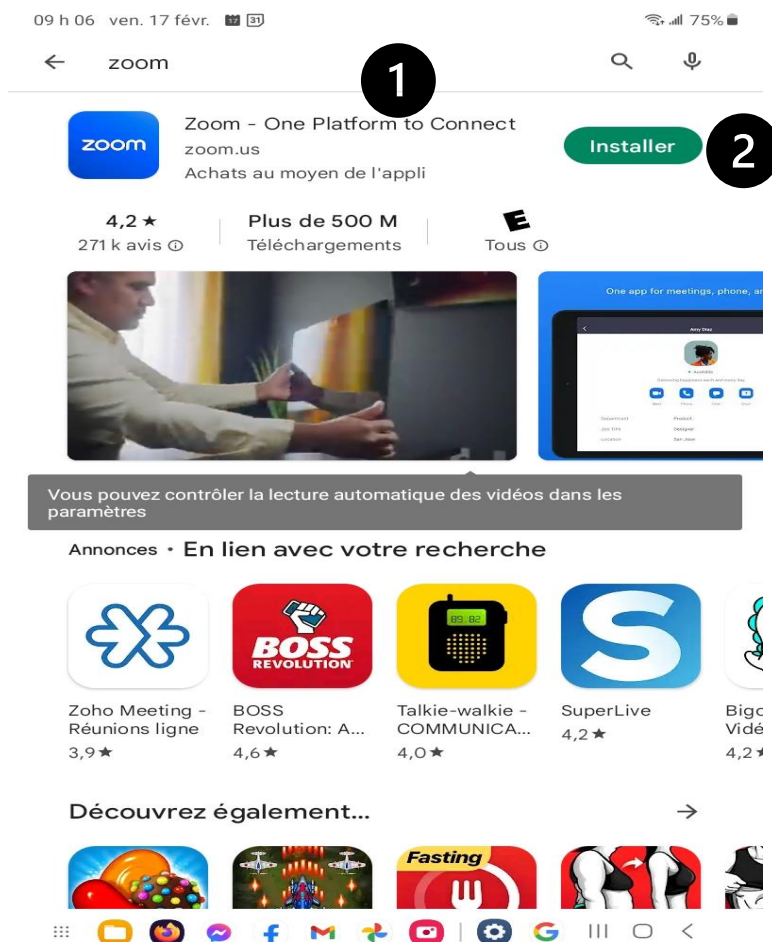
09 h 06 ven. 17 févr. 31 75%

zoom

1

zoom

Zoom - One Platform to Connect
zoom.us
Achats au moyen de l'appli

Installer

2

4,2 ★
271 k avis ⓘ

Plus de 500 M
Téléchargements

Tous ⓘ

One app for meetings, phone, a

Vous pouvez contrôler la lecture automatique des vidéos dans les paramètres

Annonces • En lien avec votre recherche

BOSS REVOLUTION

Zoho Meeting - Réunions ligne
3,9 ★

BOSS Revolution: A...
4,6 ★

Talkie-walkie - COMMUNICA...
4,0 ★

SuperLive
4,2 ★

Bigo Vidé
4,2 ★

Découvrez également...

Fasting